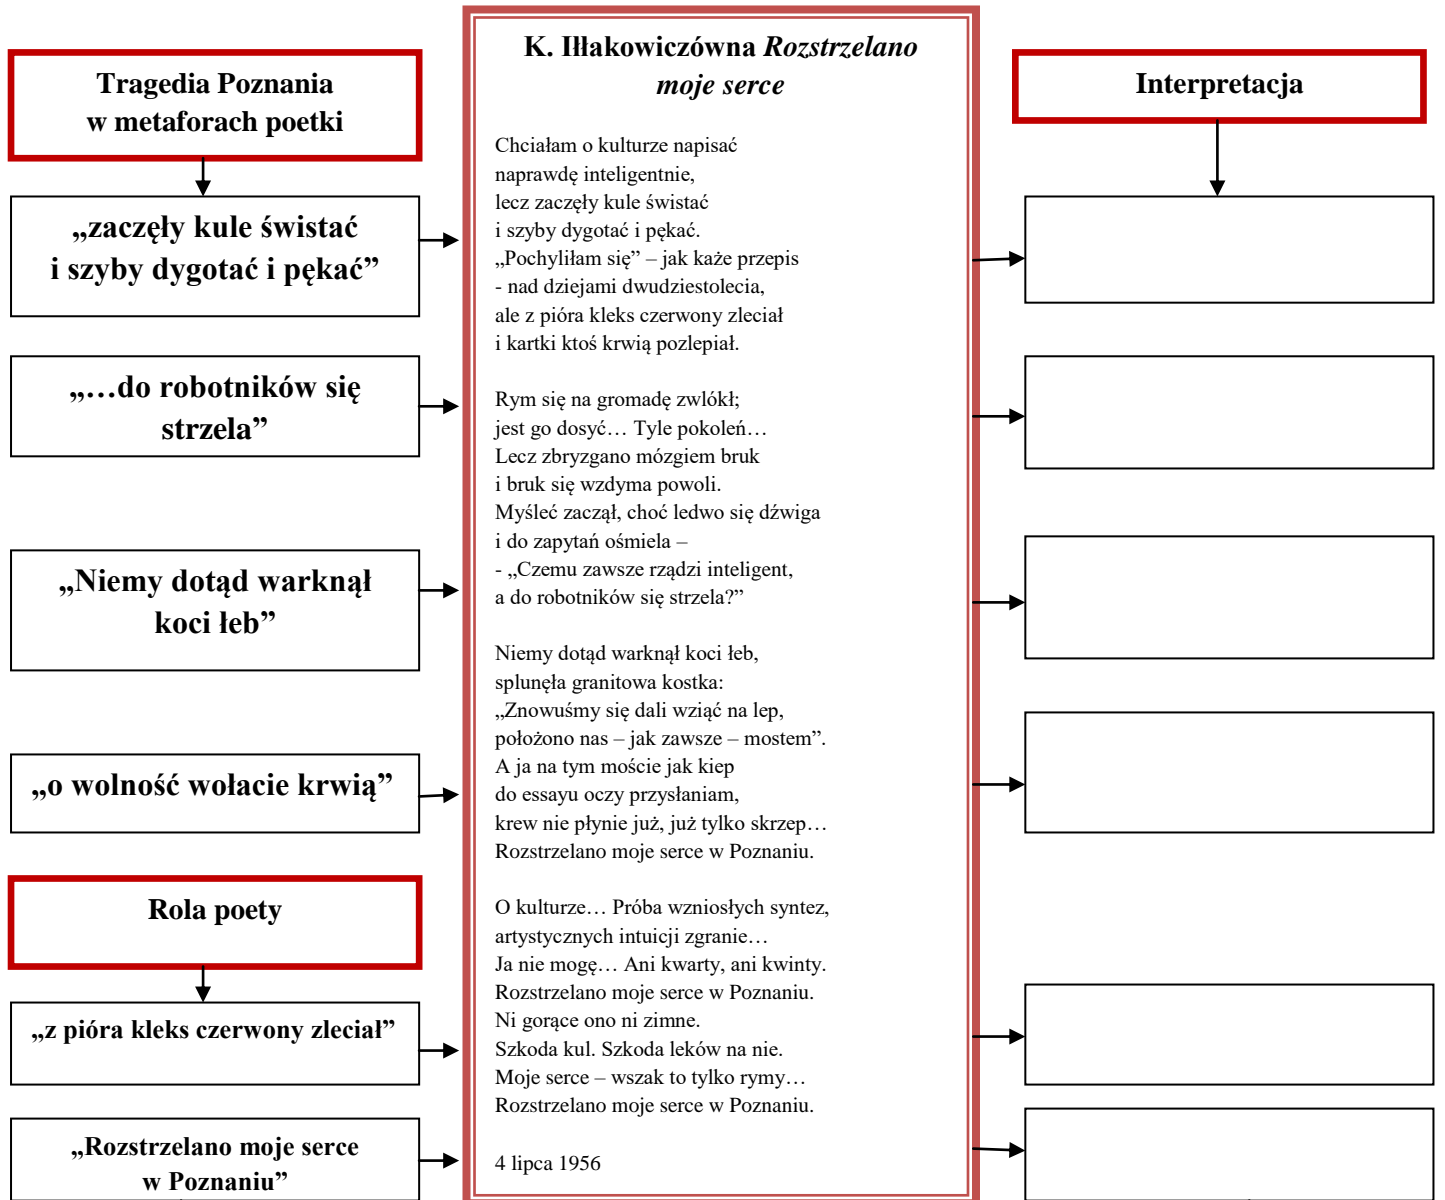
Tragedia Poznania w metaforach poetki

„zaczęły kule świstać i szyby dygotać i pękać”

„…do robotników się strzela”

„Niemy dotąd warknął koci łeb”

„o wolność wołacie krwią”

Rola poety

„z pióra kleks czerwony zleciał”

„Rozstrzelano moje serce w Poznaniu”

K. Iłłakowiczówna *Rozstrzelano moje serce*

Chciałam o kulturze napisać
naprawdę inteligentnie,
lecz zaczęły kule świstać
i szyby dygotać i pękać.
„Pochyliłam się” – jak każe przepis
- nad dziejami dwudziestolecia,
ale z pióra kleks czerwony zleciał
i kartki ktoś krwią pozlepiał.

Rym się na gromadę zwlókł;
jest go dosyć… Tyle pokoleń…
Lecz zbryzgano mózgiem bruk
i bruk się wzdyma powoli.
Myśleć zaczął, choć ledwo się dźwiga
i do zapytań ośmiela –
- „Czemu zawsze rządzi inteligent,
a do robotników się strzela?”

Niemy dotąd warknął koci łeb,
splunęła granitowa kostka:
„Znowuśmy się dali wziąć na lep,
położono nas – jak zawsze – mostem”.
A ja na tym moście jak kiep
do essayu oczy przysłaniam,
krew nie płynie już, już tylko skrzep…
Rozstrzelano moje serce w Poznaniu.

O kulturze… Próba wzniosłych syntez,
artystycznych intuicji zgranie…
Ja nie mogę… Ani kwarty, ani kwinty.
Rozstrzelano moje serce w Poznaniu.
Ni gorące ono ni zimne.
Szkoda kul. Szkoda leków na nie.
Moje serce – wszak to tylko rymy…
Rozstrzelano moje serce w Poznaniu.

4 lipca 1956

Interpretacja